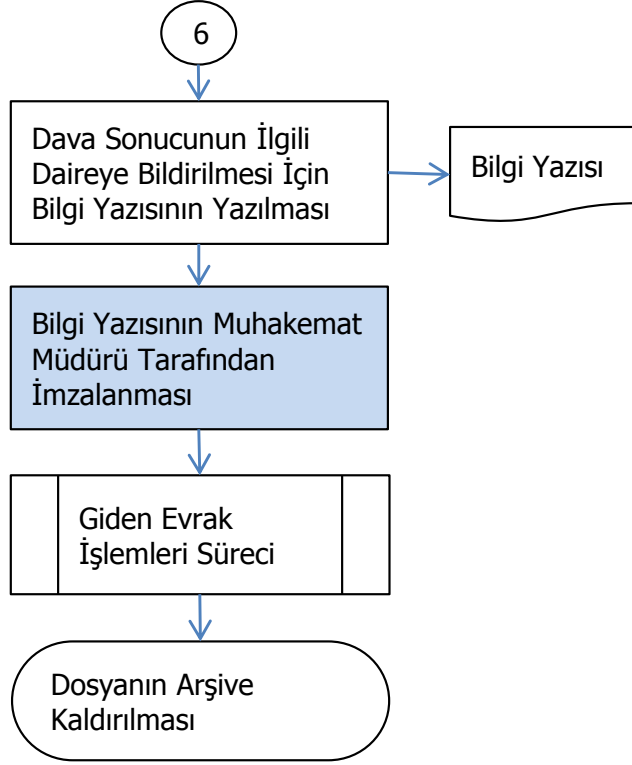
6

Dava Sonucunun İlgili Daireye Bildirilmesi İçin Bilgi Yazısının Yazılması

Bilgi Yazısı

Bilgi Yazısının Muhakemat Müdürü Tarafından İmzalanması

Giden Evrak İşlemleri Süreci

Dosyanın Arşive Kaldırılması